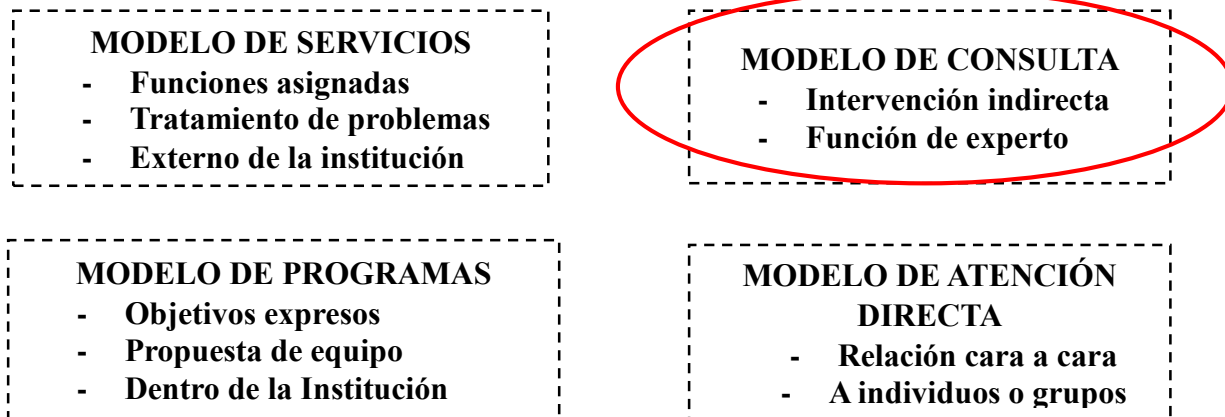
MODELO DE SERVICIOS
- Funciones asignadas
- Tratamiento de problemas
- Externo de la institución

MODELO DE CONSULTA
- Intervención indirecta
- Función de experto

MODELO DE PROGRAMAS
- Objetivos expresos
- Propuesta de equipo
- Dentro de la Institución

MODELO DE ATENCIÓN DIRECTA
- Relación cara a cara
- A individuos o grupos